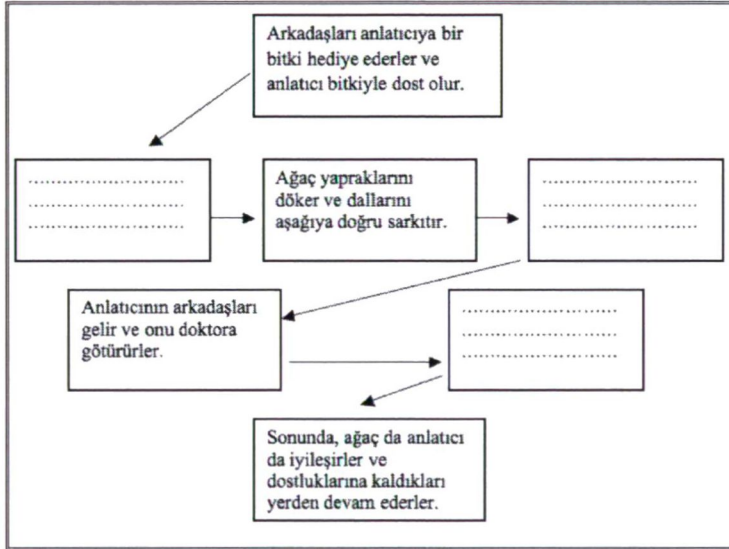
Arkadaşları anlatıcıya bir bitki hediye ederler ve anlatıcı bitkiyle dost olur.

……………………
……………………
……………………

Ağaç yapraklarını döker ve dallarını aşağıya doğru sarkıtır.

……………………
……………………
……………………

Anlatıcının arkadaşları gelir ve onu doktora götürürler.

……………………
……………………
……………………

Sonunda, ağaç da anlatıcı da iyileşirler ve dostluklarına kaldıkları yerden devam ederler.